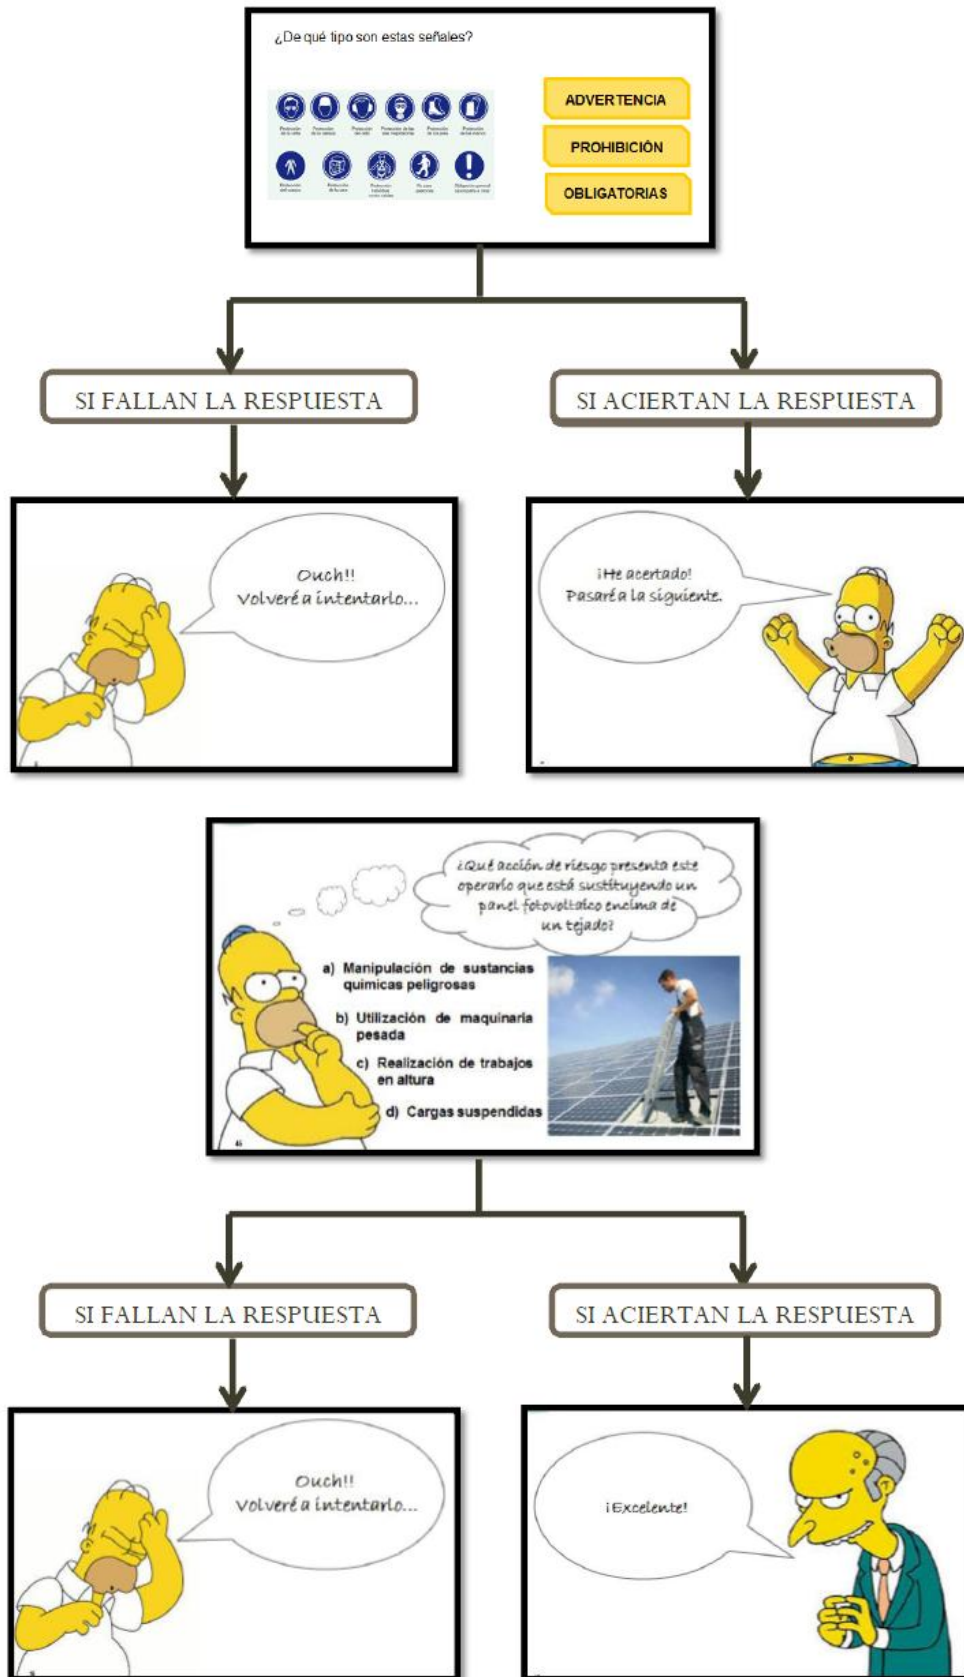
¿De qué tipo son estas señales?

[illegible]

ADVERTENCIA

PROHIBICIÓN

OBLIGATORIAS

SI FALLAN LA RESPUESTA

SI ACIERTAN LA RESPUESTA

Ouch!! Volveré a intentarlo...

¡He acertado! Pasaré a la siguiente.

¿Qué acción de riesgo presenta este operario que está sustituyendo un panel fotovoltaico encima de un tejado?

a) Manipulación de sustancias químicas peligrosas

b) Utilización de maquinaria pesada

c) Realización de trabajos en altura

d) Cargas suspendidas

SI FALLAN LA RESPUESTA

SI ACIERTAN LA RESPUESTA

Ouch!! Volveré a intentarlo...

¡Excelente!